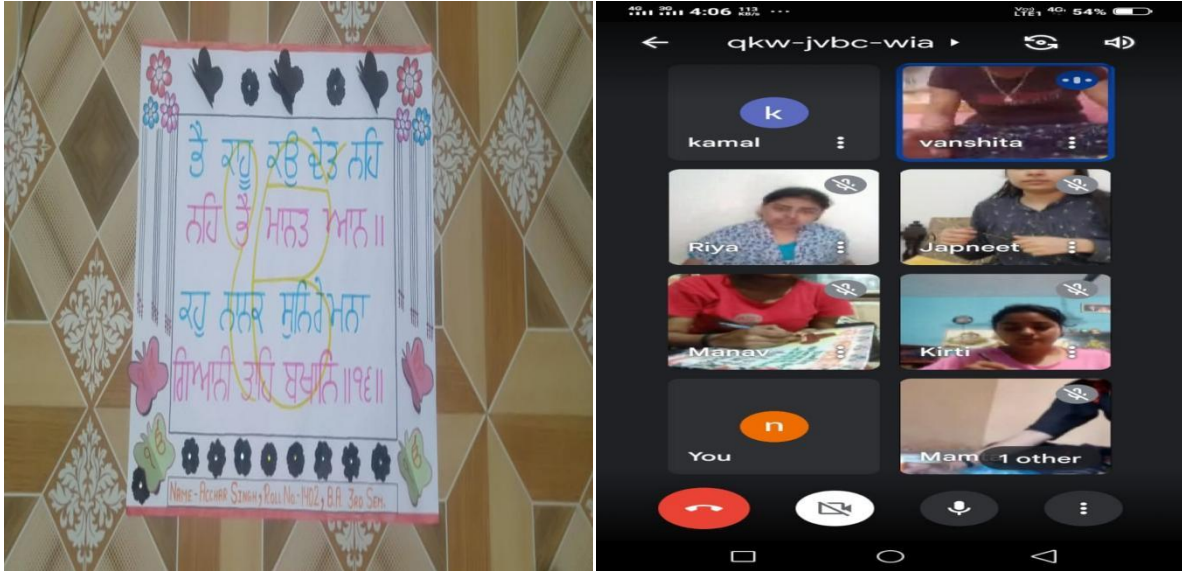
ਭੈ ਕਾਹੂ ਕਉ ਦੇਤ ਨਹਿ ਨਹਿ ਭੈ ਮਾਨਤ ਆਨ ॥
ਕਹੁ ਨਾਨਕ ਸੁਨਿ ਰੇ ਮਨਾ ਗਿਆਨੀ ਤਾਹਿ ਬਖਾਨਿ ॥੧੬॥

Name - Acchar Singh, Roll No. - 1402, B.A. 3rd Sem.

4:06 54%
qkw-jvbc-wia
k
kamal
vanshita
Riya
Japneet
Manav
Kirti
n
You
Mam
1 other